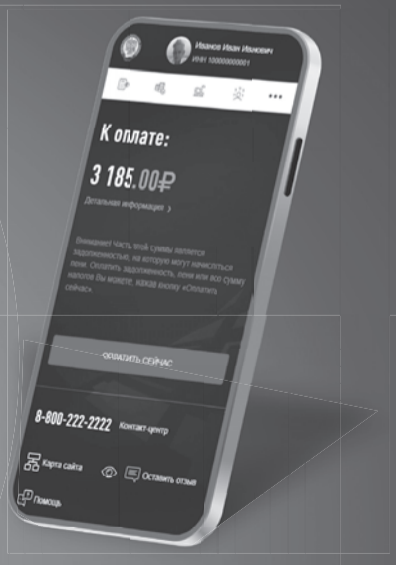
Иванов Иван Иванович
ИНН 100000000001

•••

К оплате:

3 185.00₽

Детальная информация ›

Внимание! Часть этой суммы является задолженностью, на которую могут начисляться пени. Оплатить задолженность, пени или всю сумму налогов Вы можете, нажав кнопку «Оплатить сейчас»

ОПЛАТИТЬ СЕЙЧАС

8-800-222-2222 Контакт-центр

Карта сайта

Оставить отзыв

Помощь